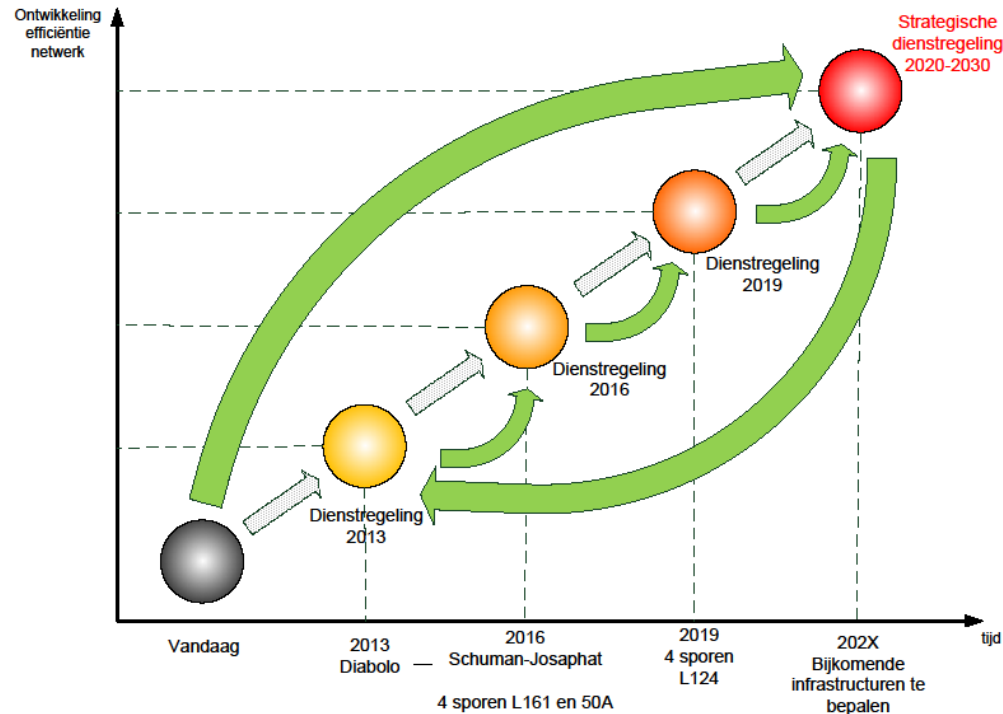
Ontwikkeling efficiëntie netwerk

Strategische dienstregeling 2020-2030

Dienstregeling 2019

Dienstregeling 2016

Dienstregeling 2013

Vandaag

2013 Diabolo —

2016 Schuman-Josaphat

4 sporen L161 en 50A

2019 4 sporen L124

202X Bijkomende infrastructuren te bepalen

tijd